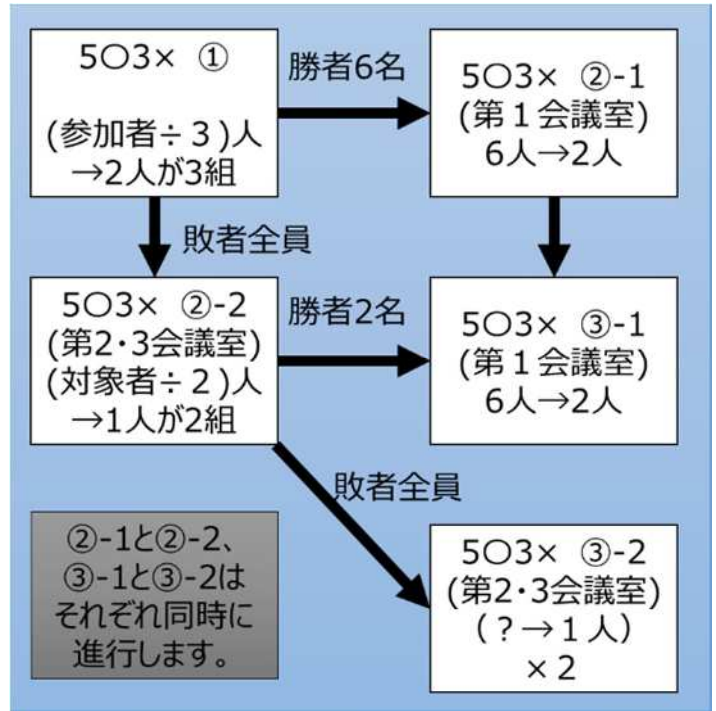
5○3× ①

(参加者÷３)人
→2人が3組

勝者6名

5○3× ②-1
(第１会議室)
6人→2人

敗者全員

5○3× ②-2
(第2・3会議室)
(対象者÷２)人
→1人が2組

勝者2名

5○3× ③-1
(第１会議室)
6人→2人

敗者全員

②-1と②-2、
③-1と③-2は
それぞれ同時に
進行します。

5○3× ③-2
(第2・3会議室)
(？→１人)
×２